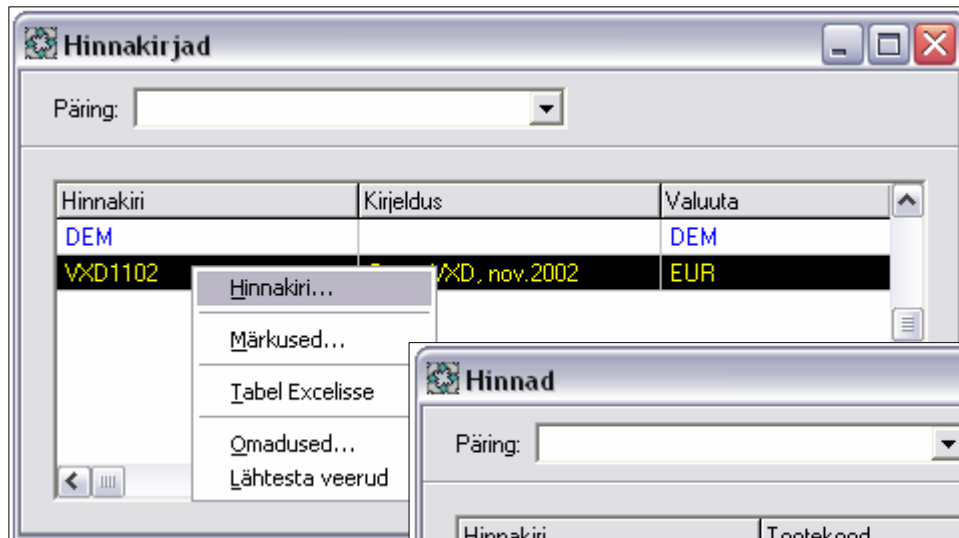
Hinnakirjad

Päring:

| Hinnakiri | Kirjeldus | Valuuta |
|---|---|---|
| DEM | | DEM |
| VXD1102 | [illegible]VXD, nov.2002 | EUR |

Hinnakiri...
Märkused...
Tabel Excelisse
Omadused...
Lähtesta veerud

Hinnad

Päring:

| Hinnakiri | Tootekood |
|---|---|